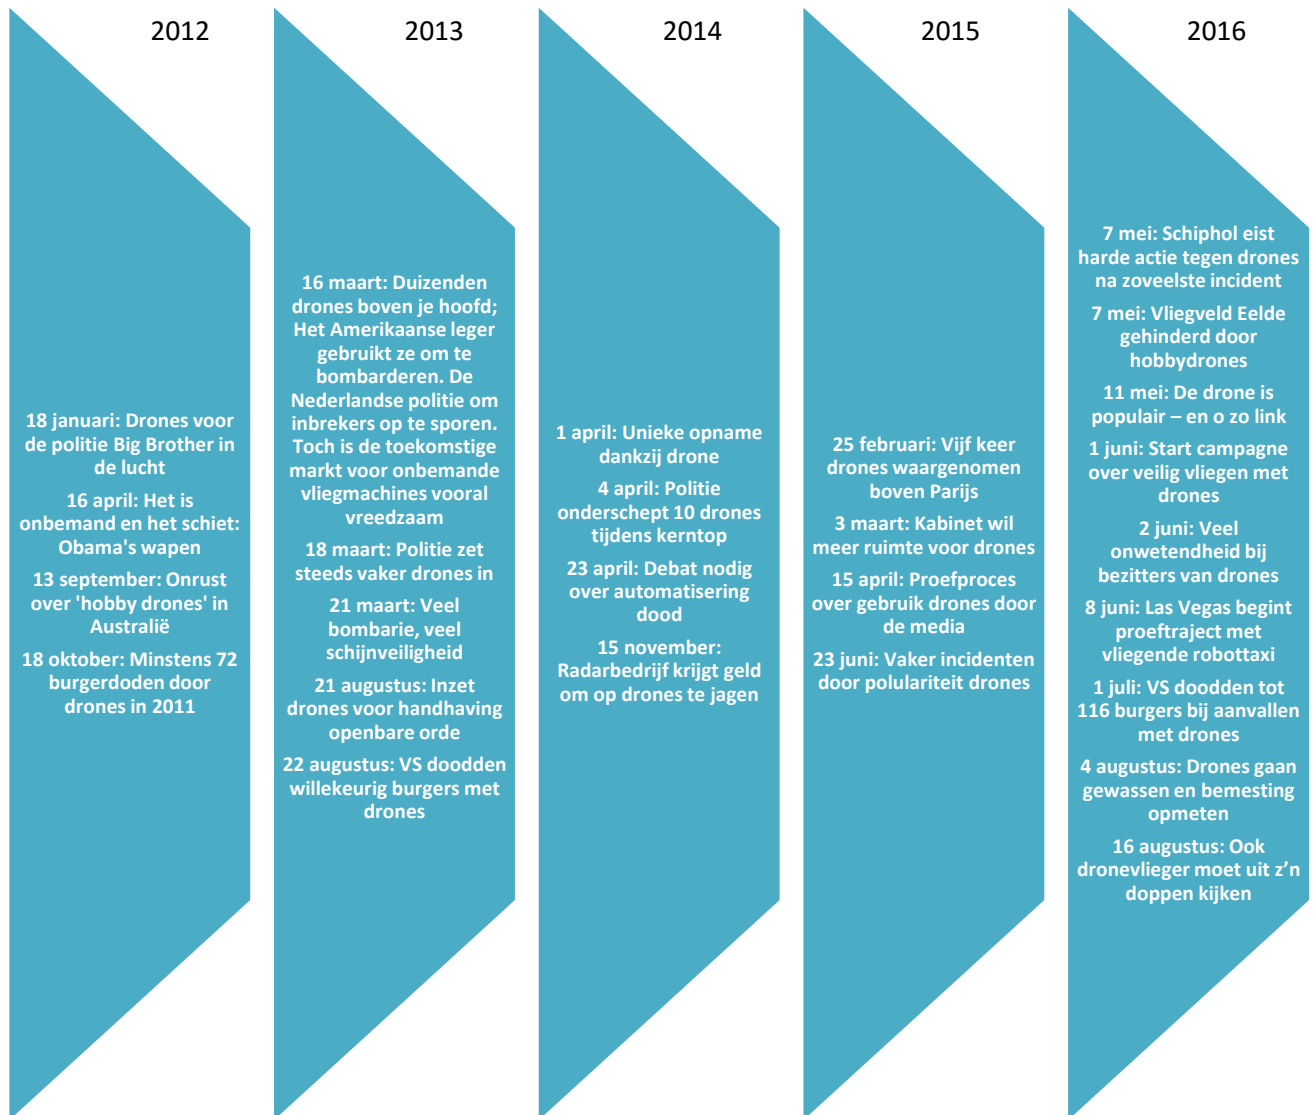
2012

18 januari: Drones voor de politie Big Brother in de lucht

16 april: Het is onbemand en het schiet: Obama's wapen

13 september: Onrust over 'hobby drones' in Australië

18 oktober: Minstens 72 burgerdoden door drones in 2011

2013

16 maart: Duizenden drones boven je hoofd; Het Amerikaanse leger gebruikt ze om te bombarderen. De Nederlandse politie om inbrekers op te sporen. Toch is de toekomstige markt voor onbemande vliegmachines vooral vreedzaam

18 maart: Politie zet steeds vaker drones in

21 maart: Veel bombarie, veel schijnveiligheid

21 augustus: Inzet drones voor handhaving openbare orde

22 augustus: VS doodden willekeurig burgers met drones

2014

1 april: Unieke opname dankzij drone

4 april: Politie onderschept 10 drones tijdens kerntop

23 april: Debat nodig over automatisering dood

15 november: Radarbedrijf krijgt geld om op drones te jagen

2015

25 februari: Vijf keer drones waargenomen boven Parijs

3 maart: Kabinet wil meer ruimte voor drones

15 april: Proefproces over gebruik drones door de media

23 juni: Vaker incidenten door polulariteit drones

2016

7 mei: Schiphol eist harde actie tegen drones na zoveelste incident

7 mei: Vliegveld Eelde gehinderd door hobbydrones

11 mei: De drone is populair – en o zo link

1 juni: Start campagne over veilig vliegen met drones

2 juni: Veel onwetendheid bij bezitters van drones

8 juni: Las Vegas begint proeftraject met vliegende robottaxi

1 juli: VS doodden tot 116 burgers bij aanvallen met drones

4 augustus: Drones gaan gewassen en bemesting opmeten

16 augustus: Ook dronevlieger moet uit z'n doppen kijken